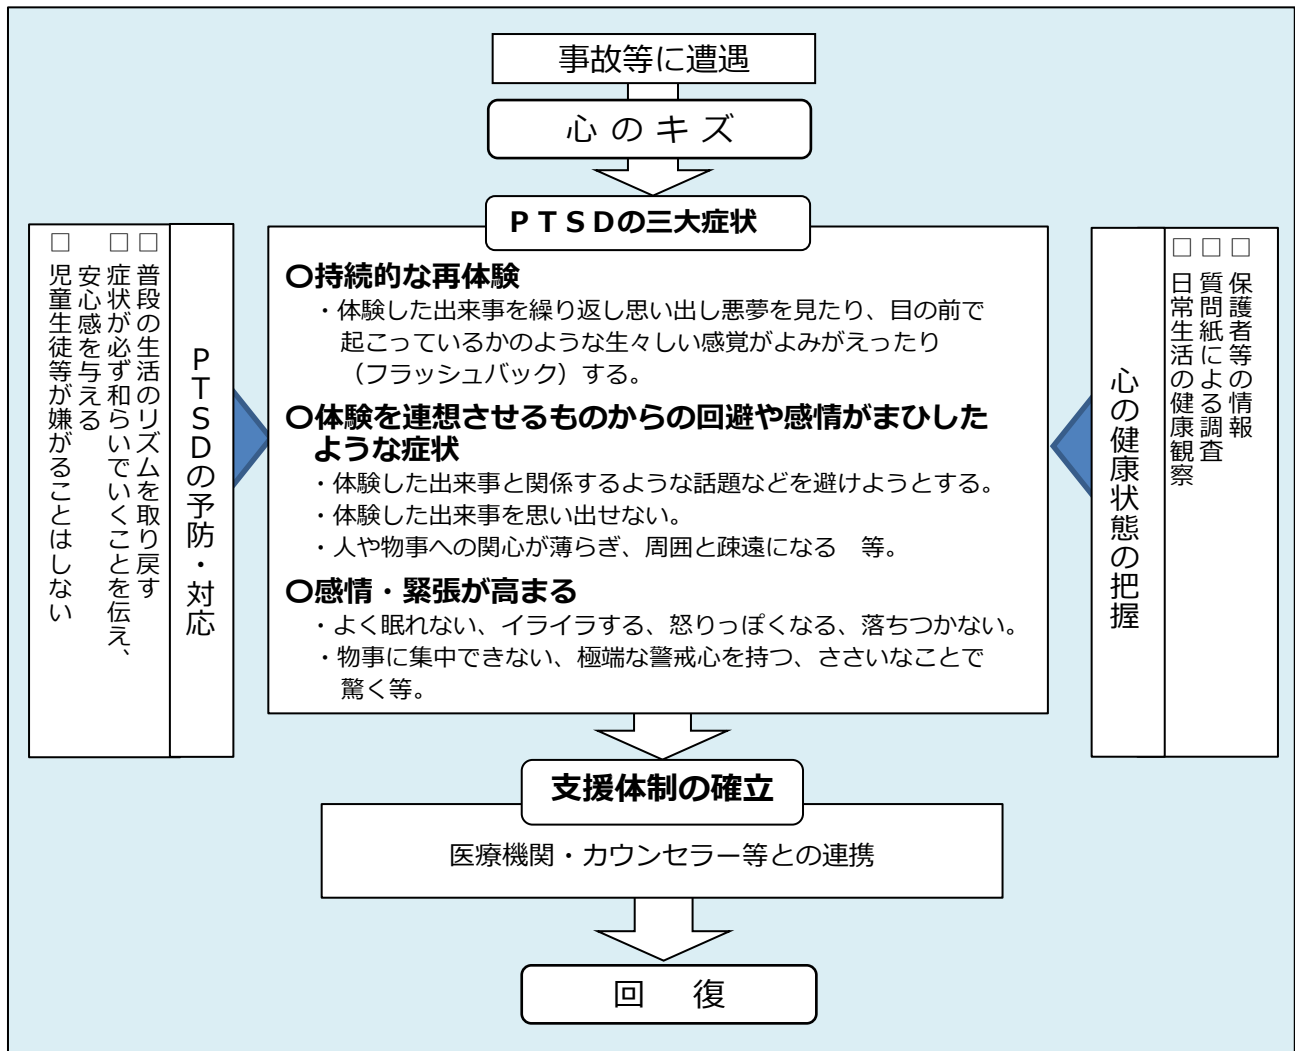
事故等に遭遇

心 の キ ズ

ＰＴＳＤの三大症状

○持続的な再体験
・体験した出来事を繰り返し思い出し悪夢を見たり、目の前で起こっているかのような生々しい感覚がよみがえったり（フラッシュバック）する。

○体験を連想させるものからの回避や感情がまひしたような症状
・体験した出来事と関係するような話題などを避けようとする。
・体験した出来事を思い出せない。
・人や物事への関心が薄らぎ、周囲と疎遠になる　等。

○感情・緊張が高まる
・よく眠れない、イライラする、怒りっぽくなる、落ちつかない。
・物事に集中できない、極端な警戒心を持つ、ささいなことで驚く等。

ＰＴＳＤの予防・対応

□ 普段の生活のリズムを取り戻す
□ 症状が必ず和らいでいくことを伝え、安心感を与える
□ 児童生徒等が嫌がることはしない

心の健康状態の把握

□ 保護者等の情報
□ 質問紙による調査
□ 日常生活の健康観察

支援体制の確立

医療機関・カウンセラー等との連携

回　復